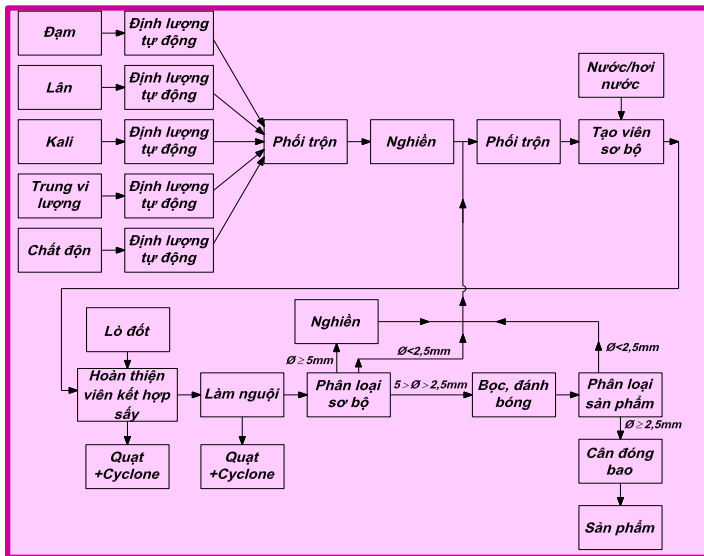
Đạm

Định lượng tự động

Lân

Định lượng tự động

Kali

Định lượng tự động

Trung vi lượng

Định lượng tự động

Chất độn

Định lượng tự động

Phối trộn

Nghiền

Phối trộn

Nước/hơi nước

Tạo viên sơ bộ

Lò đốt

Hoàn thiện viên kết hợp sấy

Quạt +Cyclone

Làm nguội

Quạt +Cyclone

Nghiền

$Ø \geq 5mm$

$Ø<2,5mm$

Phân loại sơ bộ

$5 > Ø \geq 2,5mm$

Bọc, đánh bóng

$Ø<2,5mm$

Phân loại sản phẩm

$Ø \geq 2,5mm$

Cân đóng bao

Sản phẩm